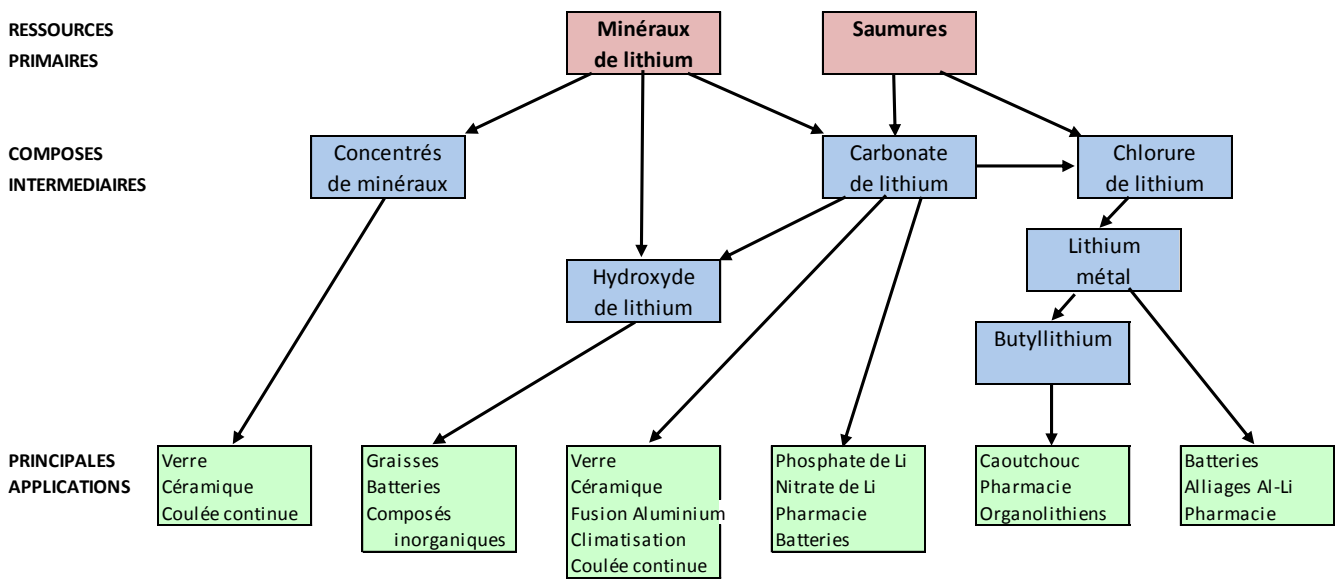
RESSOURCES PRIMAIRES

Minéraux de lithium

Saumures

COMPOSES INTERMEDIAIRES

Concentrés de minéraux

Carbonate de lithium

Chlorure de lithium

Hydroxyde de lithium

Lithium métal

Butyllithium

PRINCIPALES APPLICATIONS

Verre
Céramique
Coulée continue

Graisses
Batteries
Composés inorganiques

Verre
Céramique
Fusion Aluminium
Climatisation
Coulée continue

Phosphate de Li
Nitrate de Li
Pharmacie
Batteries

Caoutchouc
Pharmacie
Organolithiens

Batteries
Alliages Al-Li
Pharmacie